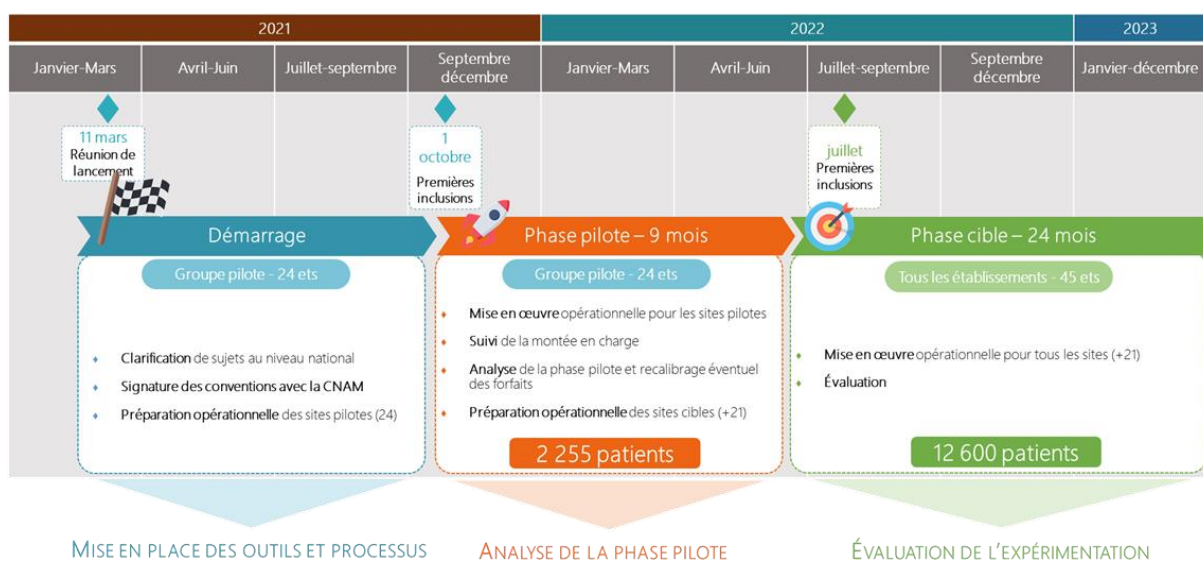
2021

2022

2023

| Janvier-Mars | Avril-Juin | Juillet-septembre | Septembre décembre | Janvier-Mars | Avril-Juin | Juillet-septembre | Septembre décembre | Janvier-décembre |
|---|---|---|---|---|---|---|---|---|

11 mars
Réunion de lancement

1 octobre
Premières inclusions

juillet
Premières inclusions

Démarrage

Groupe pilote - 24 ets

Clarification de sujets au niveau national

Signature des conventions avec la CNAM

Préparation opérationnelle des sites pilotes (24)

Phase pilote – 9 mois

Groupe pilote - 24 ets

Mise en œuvre opérationnelle pour les sites pilotes

Suivi de la montée en charge

Analyse de la phase pilote et recalibrage éventuel des forfaits

Préparation opérationnelle des sites cibles (+21)

2 255 patients

Phase cible – 24 mois

Tous les établissements - 45 ets

Mise en œuvre opérationnelle pour tous les sites (+21)

Évaluation

12 600 patients

MISE EN PLACE DES OUTILS ET PROCESSUS

ANALYSE DE LA PHASE PILOTE

ÉVALUATION DE L'EXPÉRIMENTATION